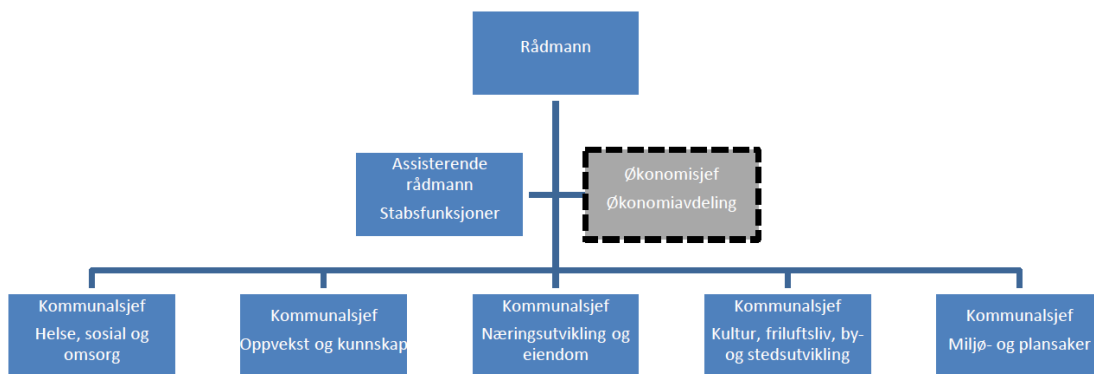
Rådmann

Assisterende rådmann
Stabsfunksjoner

Økonomisjef
Økonomiavdeling

Kommunalsjef
Helse, sosial og omsorg

Kommunalsjef
Oppvekst og kunnskap

Kommunalsjef
Næringsutvikling og eiendom

Kommunalsjef
Kultur, friluftsliv, by- og stedsutvikling

Kommunalsjef
Miljø- og plansaker